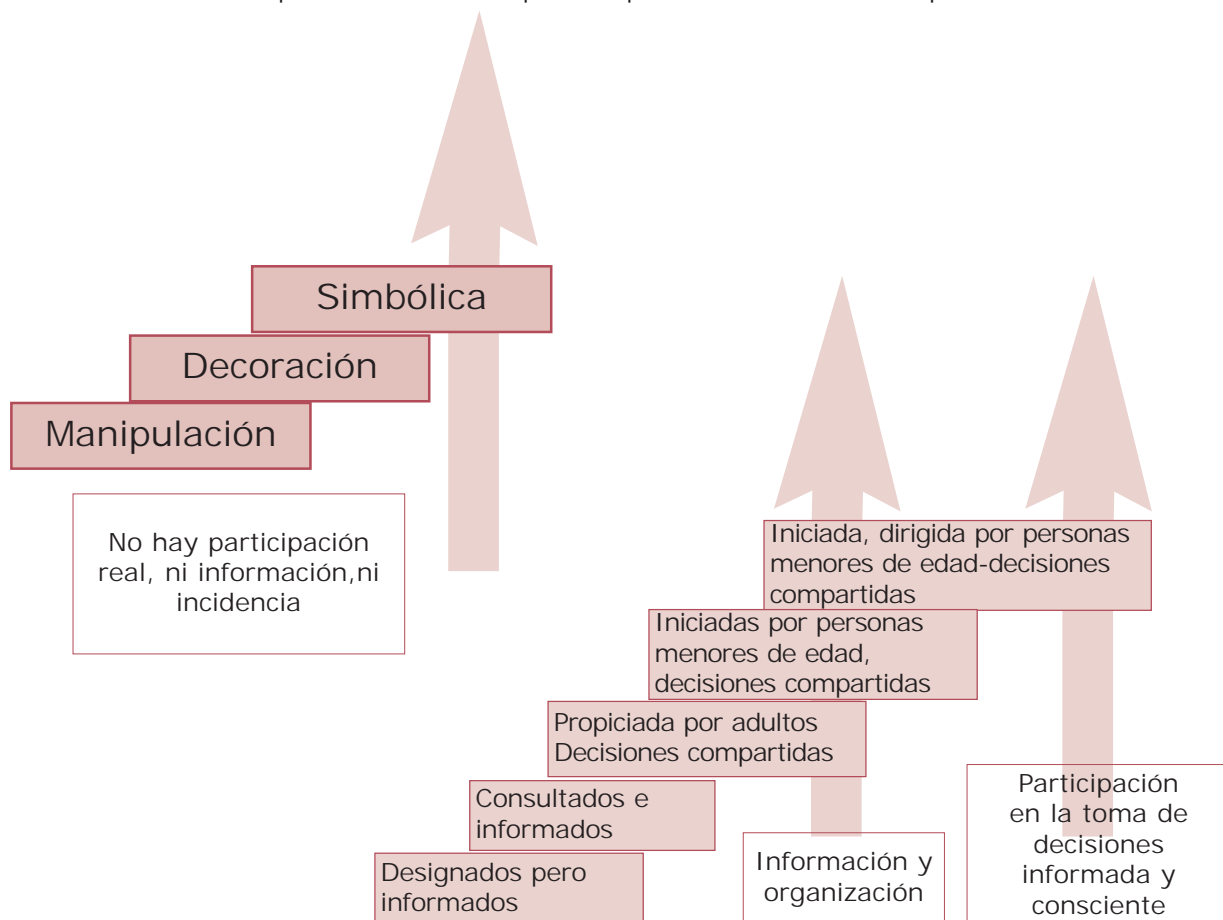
Simbólica

Decoración

Manipulación

No hay participación real, ni información,ni incidencia

Iniciada, dirigida por personas menores de edad-decisiones compartidas

Iniciadas por personas menores de edad, decisiones compartidas

Propiciada por adultos Decisiones compartidas

Consultados e informados

Designados pero informados

Información y organización

Participación en la toma de decisiones informada y consciente